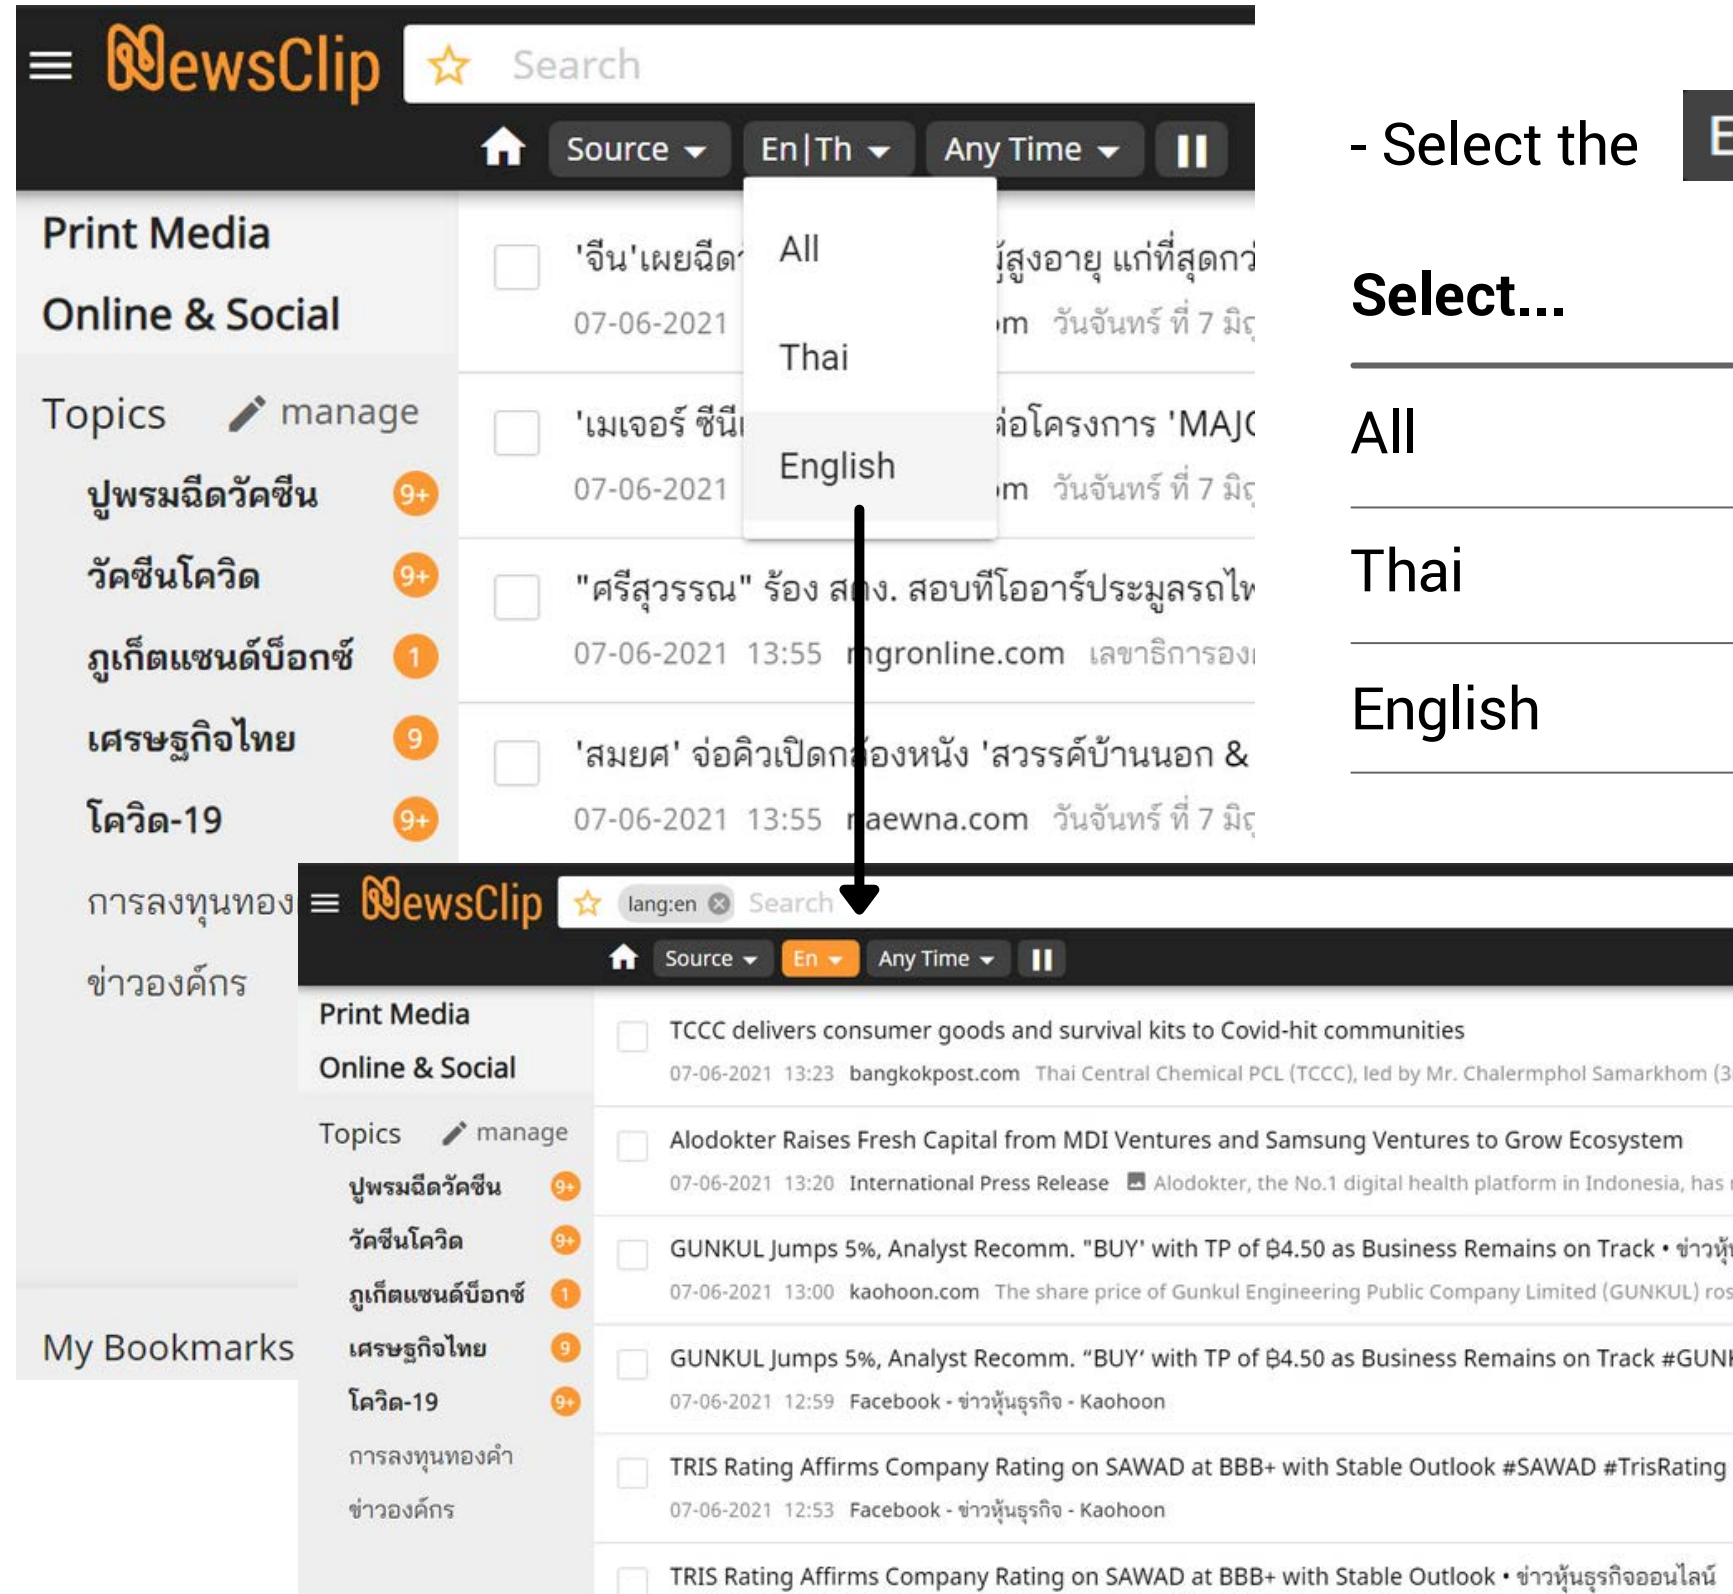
NewsClip Search

Source En|Th Any Time

All
Thai
English

Print Media
Online & Social

Topics manage
ปูพรมฉีดวัคซีน 9+
วัคซีนโควิด 9+
ภูเก็ตแซนด์บ็อกซ์ 1
เศรษฐกิจไทย 9
โควิด-19 9+
การลงทุนทอง
ข่าวองค์กร

My Bookmarks

'จีน'เผยฉีด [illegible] ผู้สูงอายุ แก่ที่สุดกว่
07-06-2021 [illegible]m วันจันทร์ ที่ 7 มิ
'เมเจอร์ ซีนี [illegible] ต่อโครงการ 'MAJ
07-06-2021 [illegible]m วันจันทร์ ที่ 7 มิ
"ศรีสุวรรณ" ร้อง ส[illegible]ง. สอบทีโออาร์ประมูลรถไ
07-06-2021 13:55 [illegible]gronline.com เลขาธิการอง
'สมยศ' จ่อคิวเปิดก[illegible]องหนัง 'สวรรค์บ้านนอก &
07-06-2021 13:55 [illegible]aewna.com วันจันทร์ ที่ 7 มิ

- Select the

Select...
All
Thai
English

NewsClip lang:en Search

Source En Any Time

Print Media
Online & Social

Topics manage
ปูพรมฉีดวัคซีน 9+
วัคซีนโควิด 9+
ภูเก็ตแซนด์บ็อกซ์ 1
เศรษฐกิจไทย 9
โควิด-19 9+
การลงทุนทองคำ
ข่าวองค์กร

TCCC delivers consumer goods and survival kits to Covid-hit communities
07-06-2021 13:23 bangkokpost.com Thai Central Chemical PCL (TCCC), led by Mr. Chalermphol Samarkhom (3
Alodokter Raises Fresh Capital from MDI Ventures and Samsung Ventures to Grow Ecosystem
07-06-2021 13:20 International Press Release Alodokter, the No.1 digital health platform in Indonesia, has
GUNKUL Jumps 5%, Analyst Recomm. "BUY" with TP of ฿4.50 as Business Remains on Track • ข่าวหุ้
07-06-2021 13:00 kaohoon.com The share price of Gunkul Engineering Public Company Limited (GUNKUL) ros
GUNKUL Jumps 5%, Analyst Recomm. "BUY' with TP of ฿4.50 as Business Remains on Track #GUNK
07-06-2021 12:59 Facebook - ข่าวหุ้นธุรกิจ - Kaohoon
TRIS Rating Affirms Company Rating on SAWAD at BBB+ with Stable Outlook #SAWAD #TrisRating
07-06-2021 12:53 Facebook - ข่าวหุ้นธุรกิจ - Kaohoon
TRIS Rating Affirms Company Rating on SAWAD at BBB+ with Stable Outlook • ข่าวหุ้นธุรกิจออนไลน์